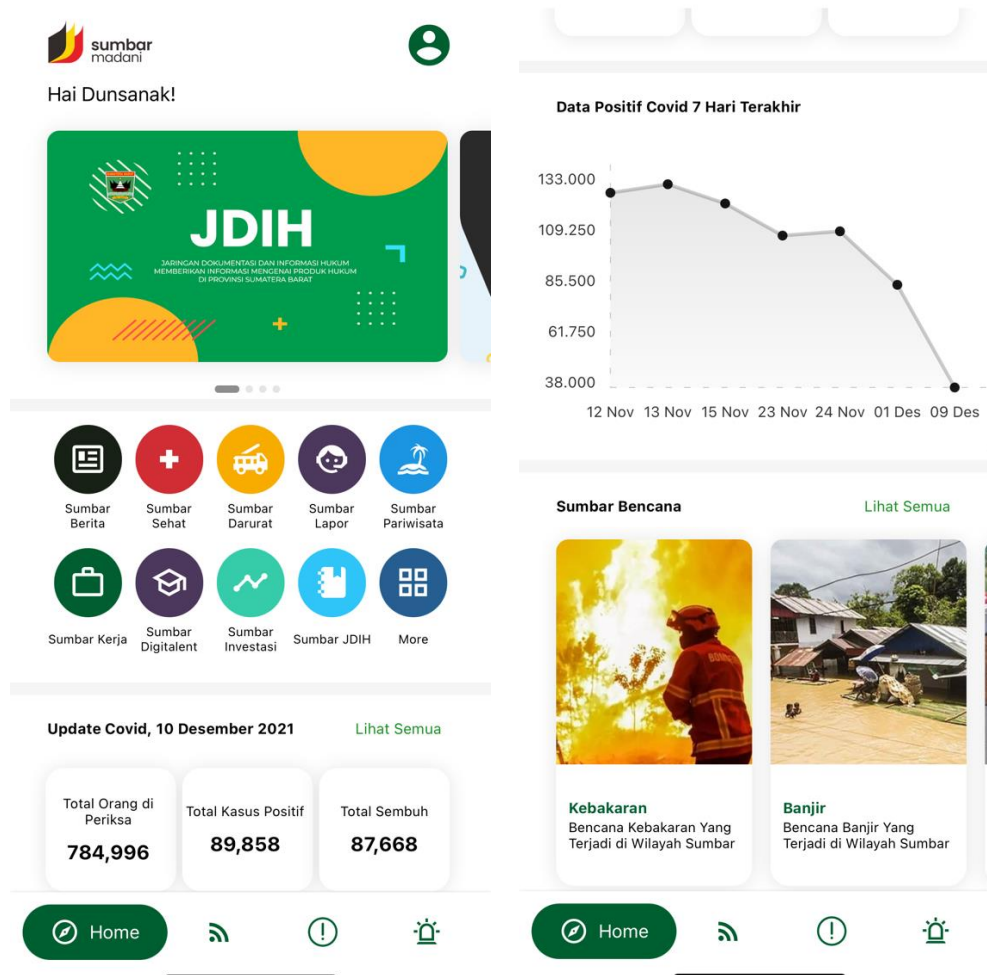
sumbar madani

Hai Dunsanak!

JDIH

JARINGAN DOKUMENTASI DAN INFORMASI HUKUM MEMBERIKAN INFORMASI MENGENAI PRODUK HUKUM DI PROVINSI SUMATERA BARAT

Sumbar Berita
Sumbar Sehat
Sumbar Darurat
Sumbar Lapor
Sumbar Pariwisata
Sumbar Kerja
Sumbar Digitalent
Sumbar Investasi
Sumbar JDIH
More

Update Covid, 10 Desember 2021
Lihat Semua

Total Orang di Periksa
784,996

Total Kasus Positif
89,858

Total Sembuh
87,668

Home

Data Positif Covid 7 Hari Terakhir

133.000
109.250
85.500
61.750
38.000

12 Nov 13 Nov 15 Nov 23 Nov 24 Nov 01 Des 09 Des

Sumbar Bencana
Lihat Semua

Kebakaran
Bencana Kebakaran Yang Terjadi di Wilayah Sumbar

Banjir
Bencana Banjir Yang Terjadi di Wilayah Sumbar

Home